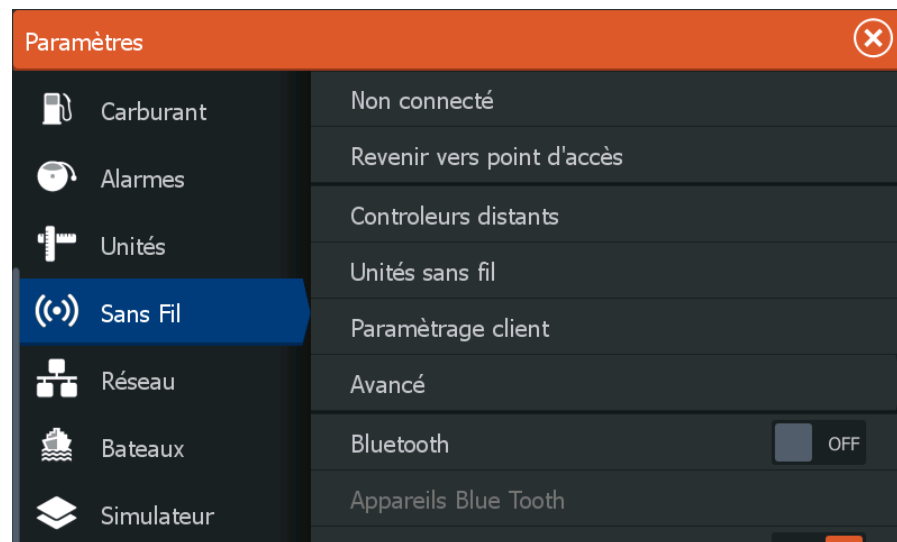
Paramètres

Carburant
Alarmes
Unités
Sans Fil
Réseau
Bateaux
Simulateur

Non connecté
Revenir vers point d'accès
Controleurs distants
Unités sans fil
Paramètrage client
Avancé
Bluetooth OFF
Appareils Blue Tooth